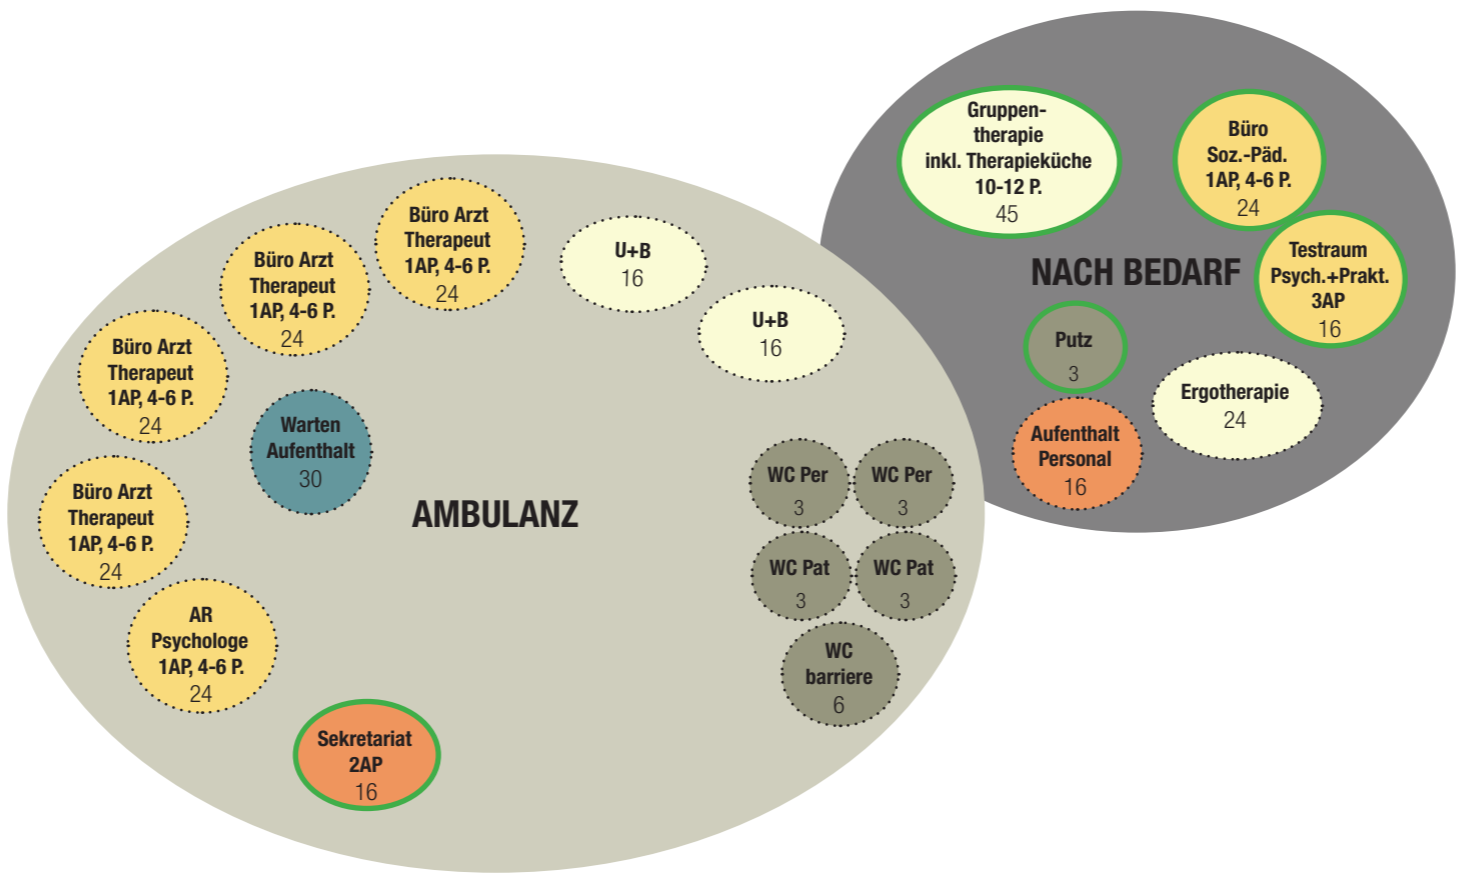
Gruppentherapie
inkl. Therapieküche
10-12 P.
45

Büro
Soz.-Päd.
1AP, 4-6 P.
24

NACH BEDARF

Testraum
Psych.+Prakt.
3AP
16

Putz
3

Ergotherapie
24

Aufenthalt
Personal
16

Büro Arzt
Therapeut
1AP, 4-6 P.
24

Büro Arzt
Therapeut
1AP, 4-6 P.
24

U+B
16

U+B
16

Büro Arzt
Therapeut
1AP, 4-6 P.
24

Warten
Aufenthalt
30

AMBULANZ

Büro Arzt
Therapeut
1AP, 4-6 P.
24

WC Per
3

WC Per
3

WC Pat
3

WC Pat
3

AR
Psychologe
1AP, 4-6 P.
24

WC
barriere
6

Sekretariat
2AP
16